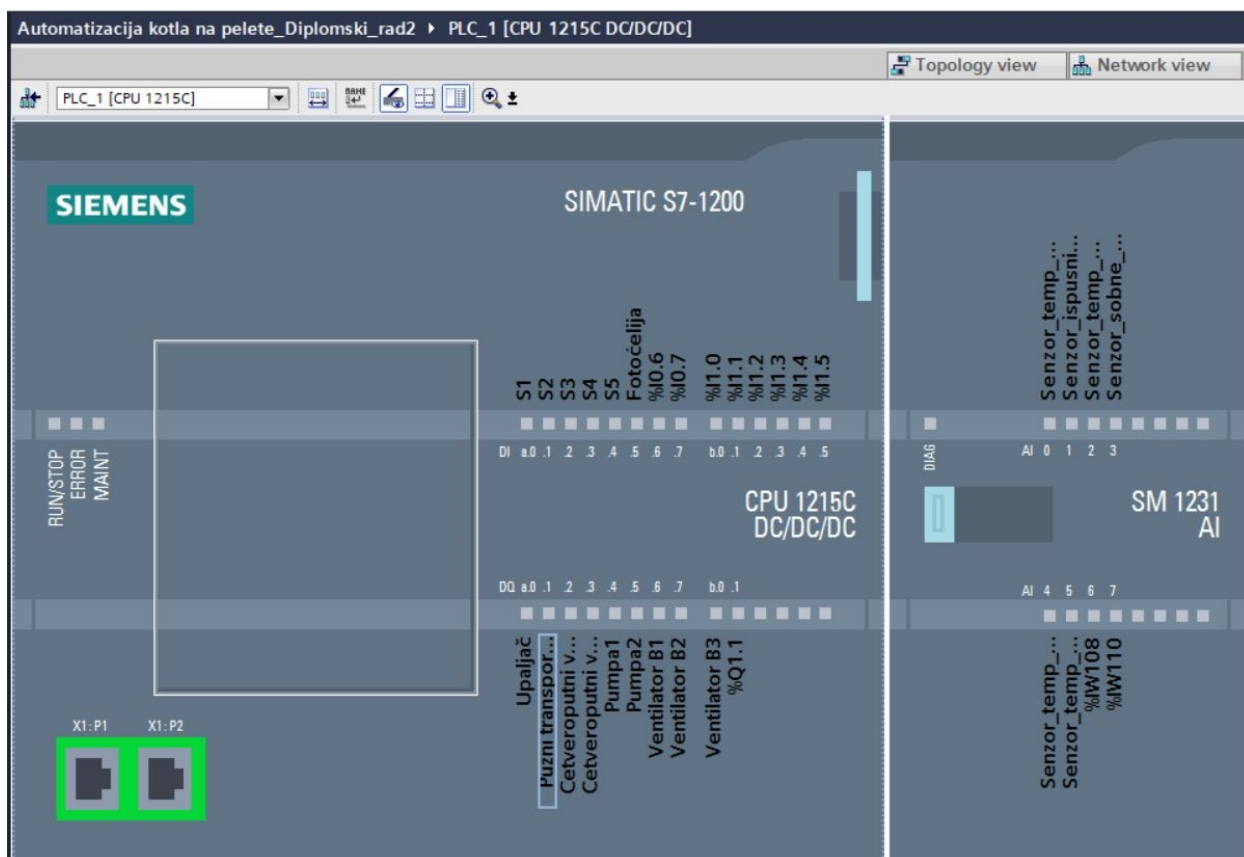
Automatizacija kotla na pelete_Diplomski_rad2 ▸ PLC_1 [CPU 1215C DC/DC/DC]

Topology view | Network view

PLC_1 [CPU 1215C]

SIEMENS

SIMATIC S7-1200

S1
S2
S3
S4
S5
Fotoćelija
%I0.6
%I0.7
%I1.0
%I1.1
%I1.2
%I1.3
%I1.4
%I1.5

Senzor_temp_...
Senzor_ispusni...
Senzor_temp_...
Senzor_sobne_...

RUN/STOP
ERROR
MAINT

DI a.0 .1 .2 .3 .4 .5 .6 .7 b.0 .1 .2 .3 .4 .5

DIAG

AI 0 1 2 3

CPU 1215C
DC/DC/DC

SM 1231
AI

DQ a.0 .1 .2 .3 .4 .5 .6 .7 b.0 .1

AI 4 5 6 7

Upaljač
Puzni transpor...
Cetveroputni v...
Cetveroputni v...
Pumpa1
Pumpa2
Ventilator B1
Ventilator B2
Ventilator B3
%Q1.1

Senzor_temp_...
Senzor_temp_...
%IW108
%IW110

X1: P1
X1: P2